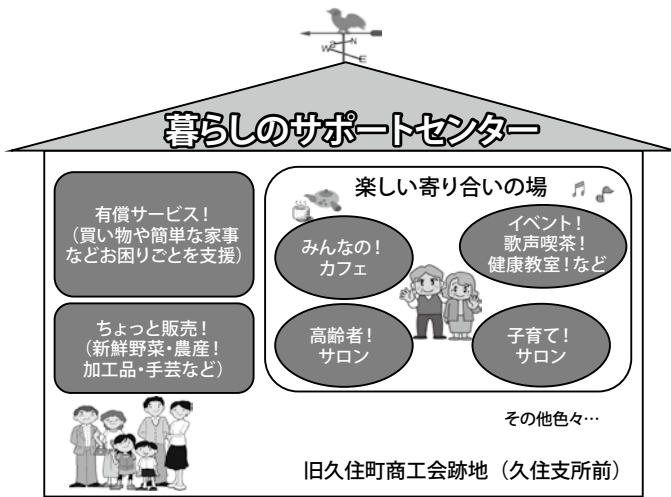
N
W
E

暮らしのサポートセンター

有償サービス！
（買い物や簡単な家事などお困りごとを支援）

ちょっと販売！
（新鮮野菜・農産！加工品・手芸など）

楽しい寄り合いの場

みんなの！
カフェ

イベント！
歌声喫茶！
健康教室！など

高齢者！
サロン

子育て！
サロン

その他色々…

旧久住町商工会跡地（久住支所前）